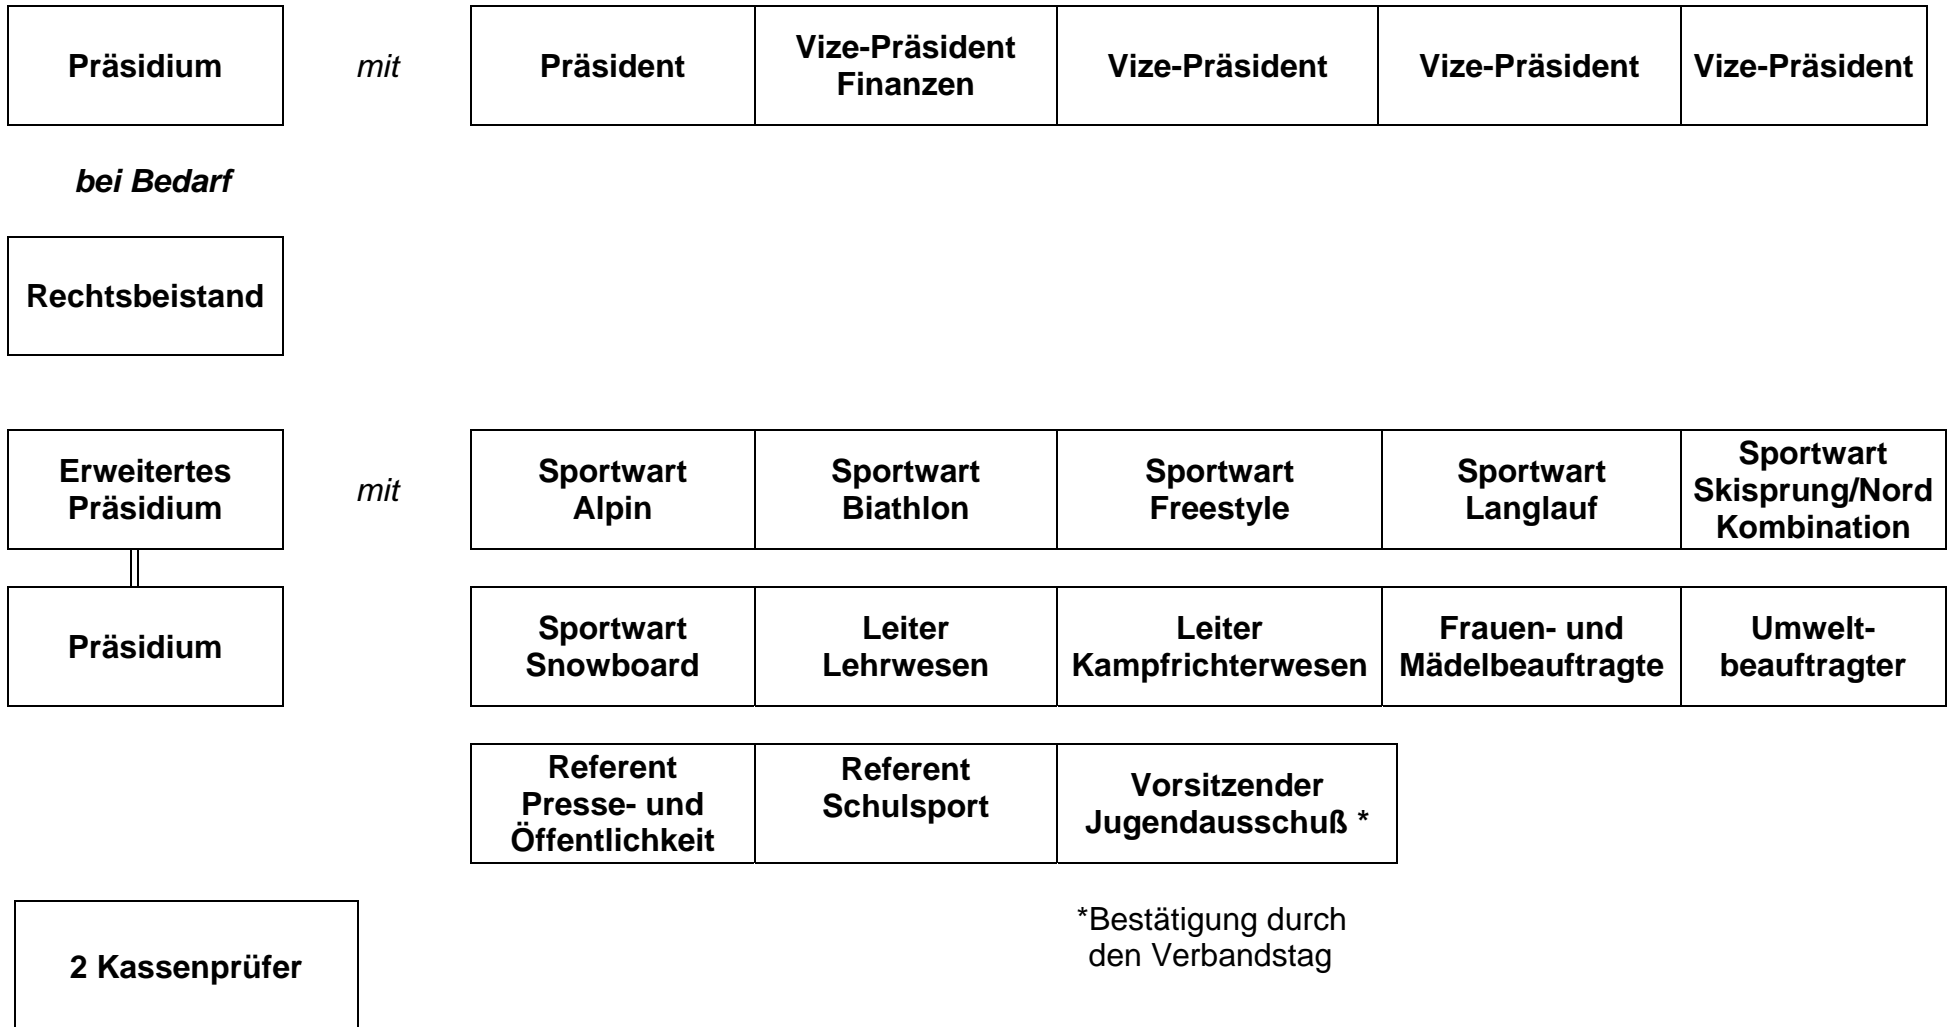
Präsidium

*mit*

| Präsident | Vize-Präsident Finanzen | Vize-Präsident | Vize-Präsident | Vize-Präsident |
|---|---|---|---|---|

*bei Bedarf*

Rechtsbeistand

Erweitertes Präsidium

Präsidium

*mit*

| Sportwart Alpin | Sportwart Biathlon | Sportwart Freestyle | Sportwart Langlauf | Sportwart Skisprung/Nord Kombination |
|---|---|---|---|---|
| Sportwart Snowboard | Leiter Lehrwesen | Leiter Kampfrichterwesen | Frauen- und Mädelbeauftragte | Umweltbeauftragter |

| Referent Presse- und Öffentlichkeit | Referent Schulsport | Vorsitzender Jugendausschuß * |
|---|---|---|

2 Kassenprüfer

*Bestätigung durch den Verbandstag